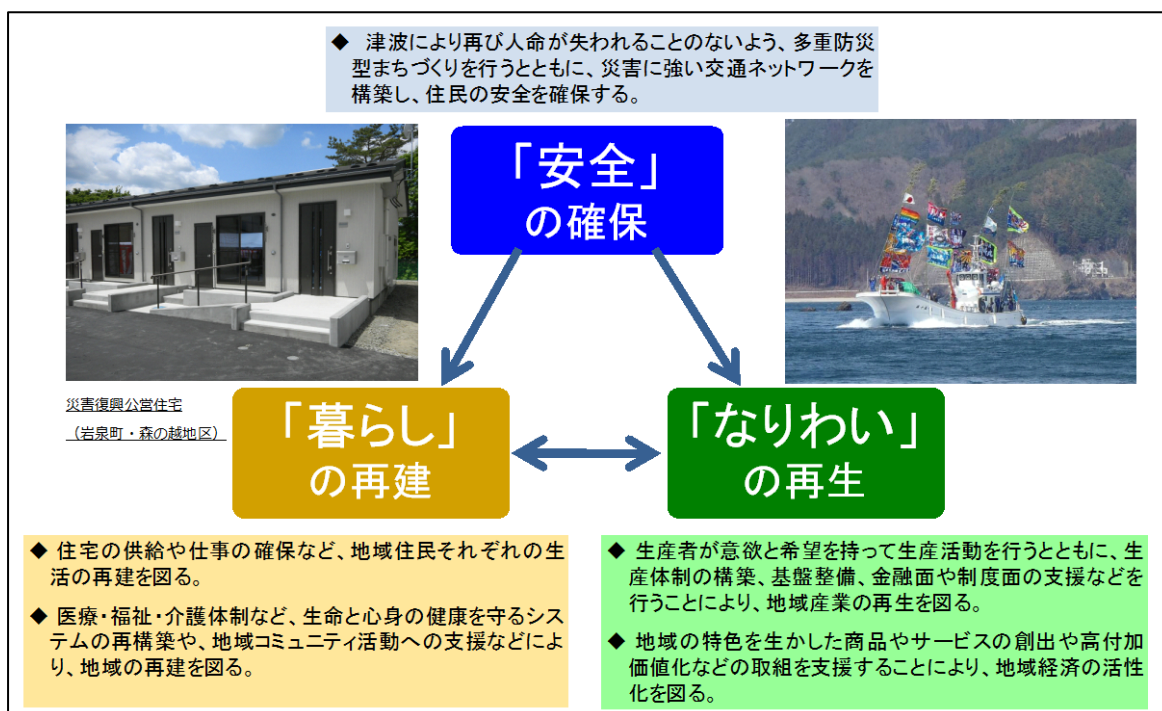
◆ 津波により再び人命が失われることのないよう、多重防災型まちづくりを行うとともに、災害に強い交通ネットワークを構築し、住民の安全を確保する。

「安全」
の確保

災害復興公営住宅
（岩泉町・森の越地区）

「暮らし」
の再建

「なりわい」
の再生

◆ 住宅の供給や仕事の確保など、地域住民それぞれの生活の再建を図る。

◆ 医療・福祉・介護体制など、生命と心身の健康を守るシステムの再構築や、地域コミュニティ活動への支援などにより、地域の再建を図る。

◆ 生産者が意欲と希望を持って生産活動を行うとともに、生産体制の構築、基盤整備、金融面や制度面の支援などを行うことにより、地域産業の再生を図る。

◆ 地域の特色を生かした商品やサービスの創出や高付加価値化などの取組を支援することにより、地域経済の活性化を図る。